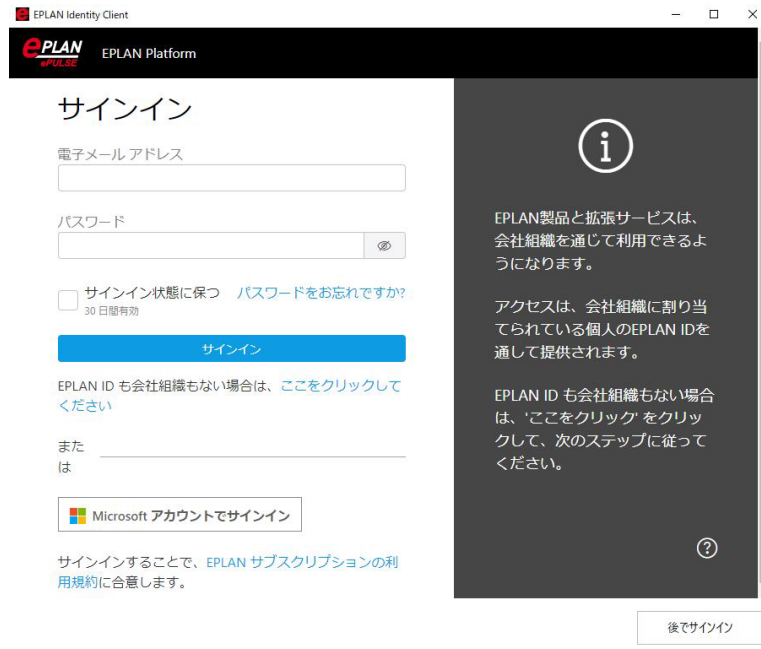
EPLAN Identity Client

ePLAN ePULSE EPLAN Platform

サインイン

電子メール アドレス

パスワード

サインイン状態に保つ 30 日間有効 パスワードをお忘れですか?

サインイン

EPLAN ID も会社組織もない場合は、ここをクリックしてください

または

Microsoft アカウントでサインイン

サインインすることで、EPLAN サブスクリプションの利用規約に合意します。

EPLAN製品と拡張サービスは、会社組織を通じて利用できるようになります。

アクセスは、会社組織に割り当てられている個人のEPLAN IDを通して提供されます。

EPLAN ID も会社組織もない場合は、'ここをクリック' をクリックして、次のステップに従ってください。

後でサインイン